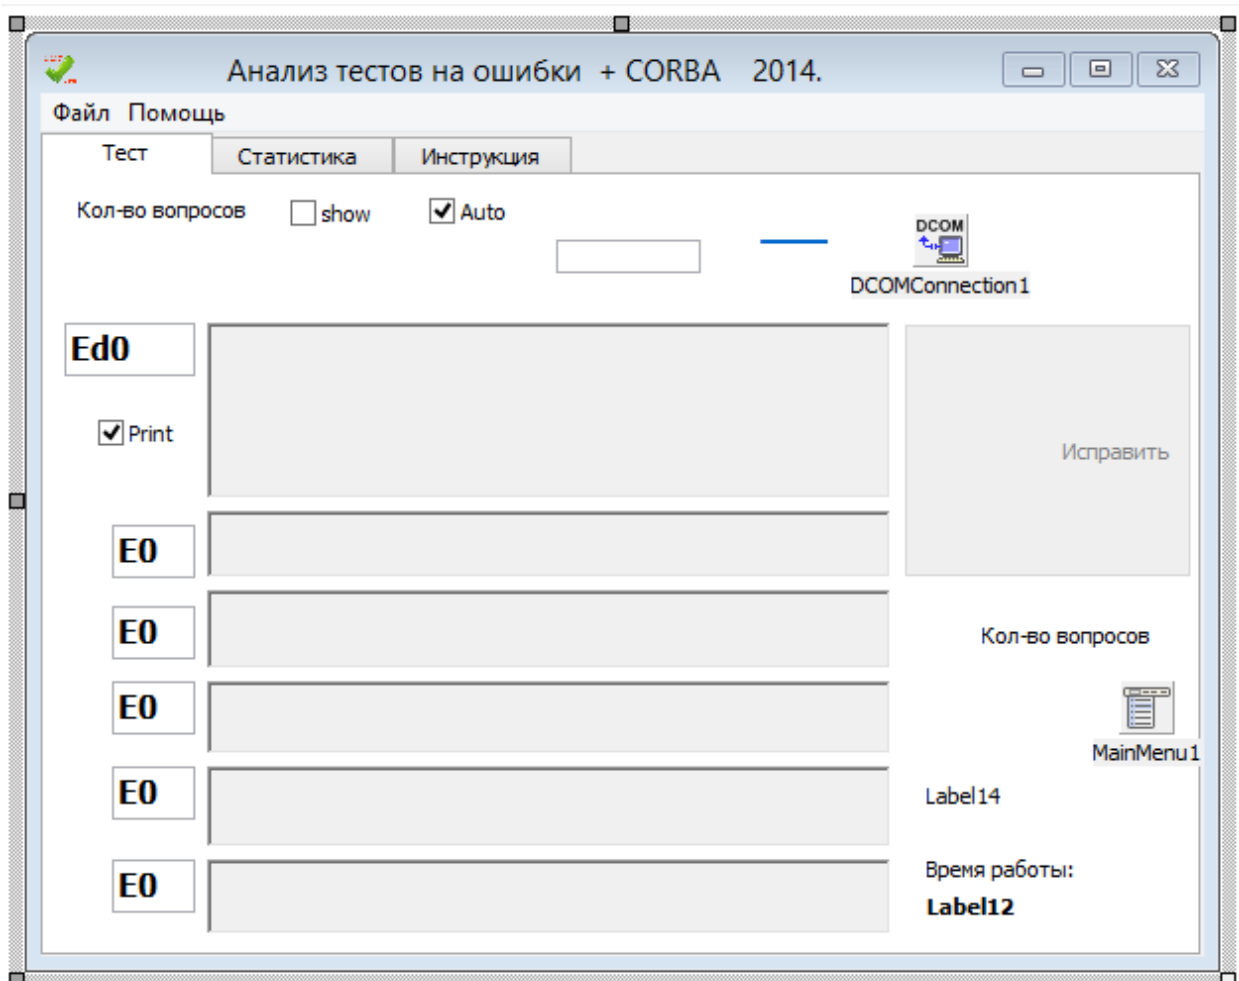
Анализ тестов на ошибки + CORBA 2014.

Файл Помощь

Тест Статистика Инструкция

Кол-во вопросов show Auto

DCOM

DCOMConnection1

Ed0

Print

Исправить

E0

E0

Кол-во вопросов

E0

MainMenu1

E0

Label14

E0

Время работы:

Label12